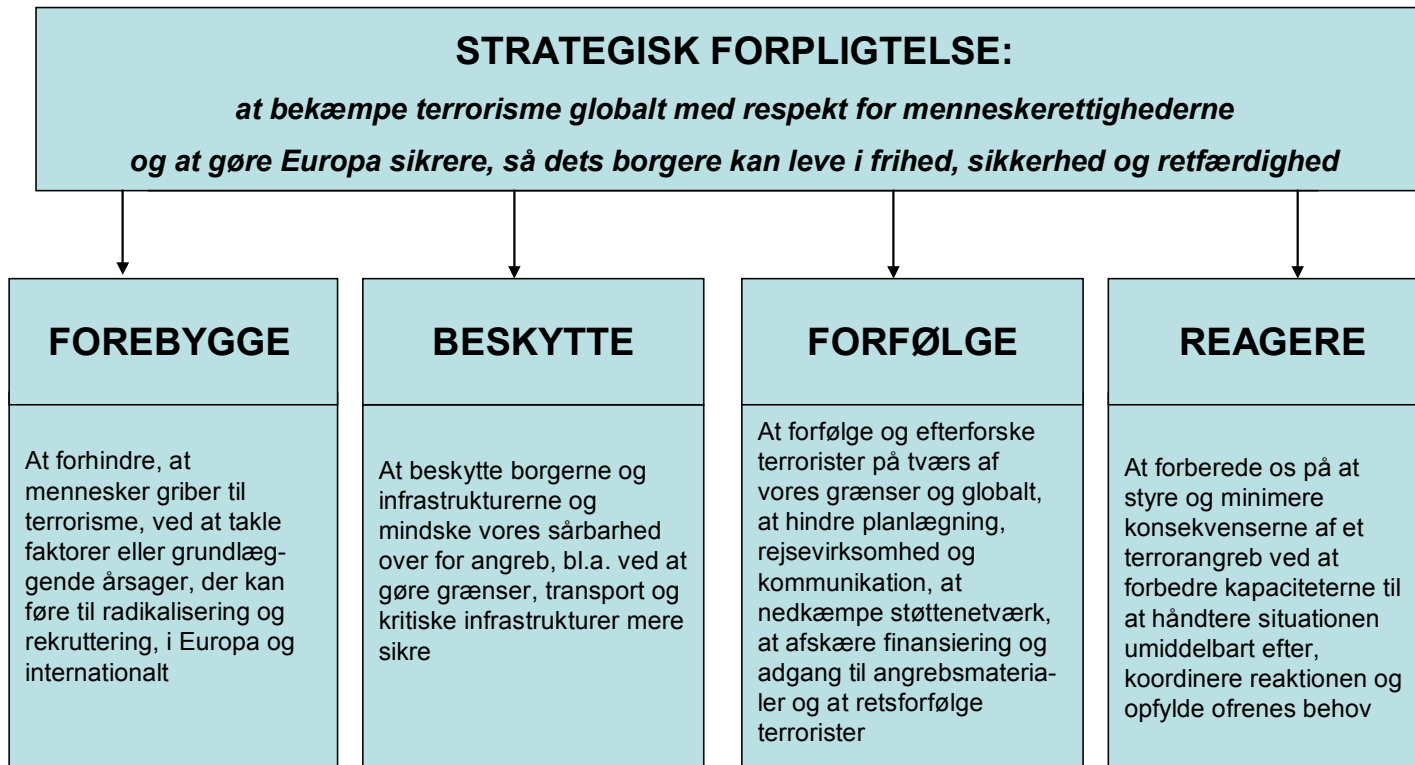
STRATEGISK FORPLIGTELSE:

at bekæmpe terrorisme globalt med respekt for menneskerettighederne

og at gøre Europa sikrere, så dets borgere kan leve i frihed, sikkerhed og retfærdighed

FOREBYGGE

At forhindre, at mennesker griber til terrorisme, ved at takle faktorer eller grundlæggende årsager, der kan føre til radikalisering og rekruttering, i Europa og internationalt

BESKYTTE

At beskytte borgerne og infrastrukturerne og mindske vores sårbarhed over for angreb, bl.a. ved at gøre grænser, transport og kritiske infrastrukturer mere sikre

FORFØLGE

At forfølge og efterforske terrorister på tværs af vores grænser og globalt, at hindre planlægning, rejsevirksomhed og kommunikation, at nedkæmpe støttenetværk, at afskære finansiering og adgang til angrebsmaterialer og at retsforfølge terrorister

REAGERE

At forberede os på at styre og minimere konsekvenserne af et terrorangreb ved at forbedre kapaciteterne til at håndtere situationen umiddelbart efter, koordinere reaktionen og opfylde ofrenes behov